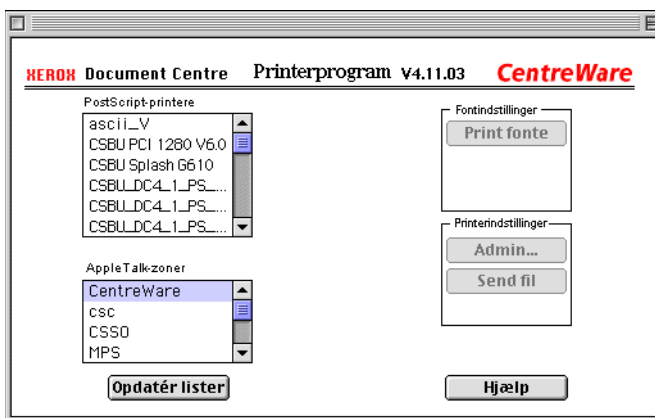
XEROX Document Centre Printerprogram V4.11.03 CentreWare

PostScript-printere
ascii_V
CSBU PCI 1280 V6.0
CSBU Splash G610
CSBU_DC4_1_PS_...
CSBU_DC4_1_PS_...
CSBU_DC4_1_PS_...

AppleTalk-zoner
CentreWare
csc
CSSO
MPS

Opdatér lister

Fontindstillinger
Print fonte

Printerindstillinger
Admin...
Send fil

Hjælp